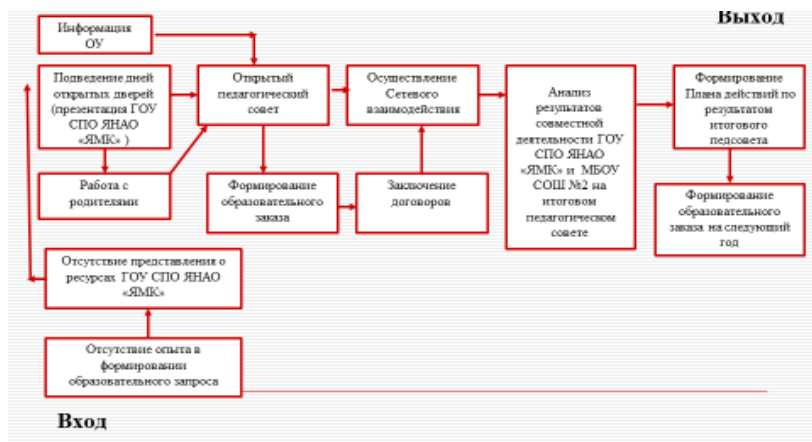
Выход

Информация ОУ

Подведение дней открытых дверей (презентация ГОУ СПО ЯНАО «ЯМК» )

Открытый педагогический совет

Осуществление Сетевого взаимодействия

Анализ результатов совместной деятельности ГОУ СПО ЯНАО «ЯМК» и МБОУ СОШ №2 на итоговом педагогическом совете

Формирование Плана действий по результатам итогового педсовета

Работа с родителями

Формирование образовательного заказа

Заключение договоров

Формирование образовательного заказа на следующий год

Отсутствие представления о ресурсах ГОУ СПО ЯНАО «ЯМК»

Отсутствие опыта в формировании образовательного запроса

Вход